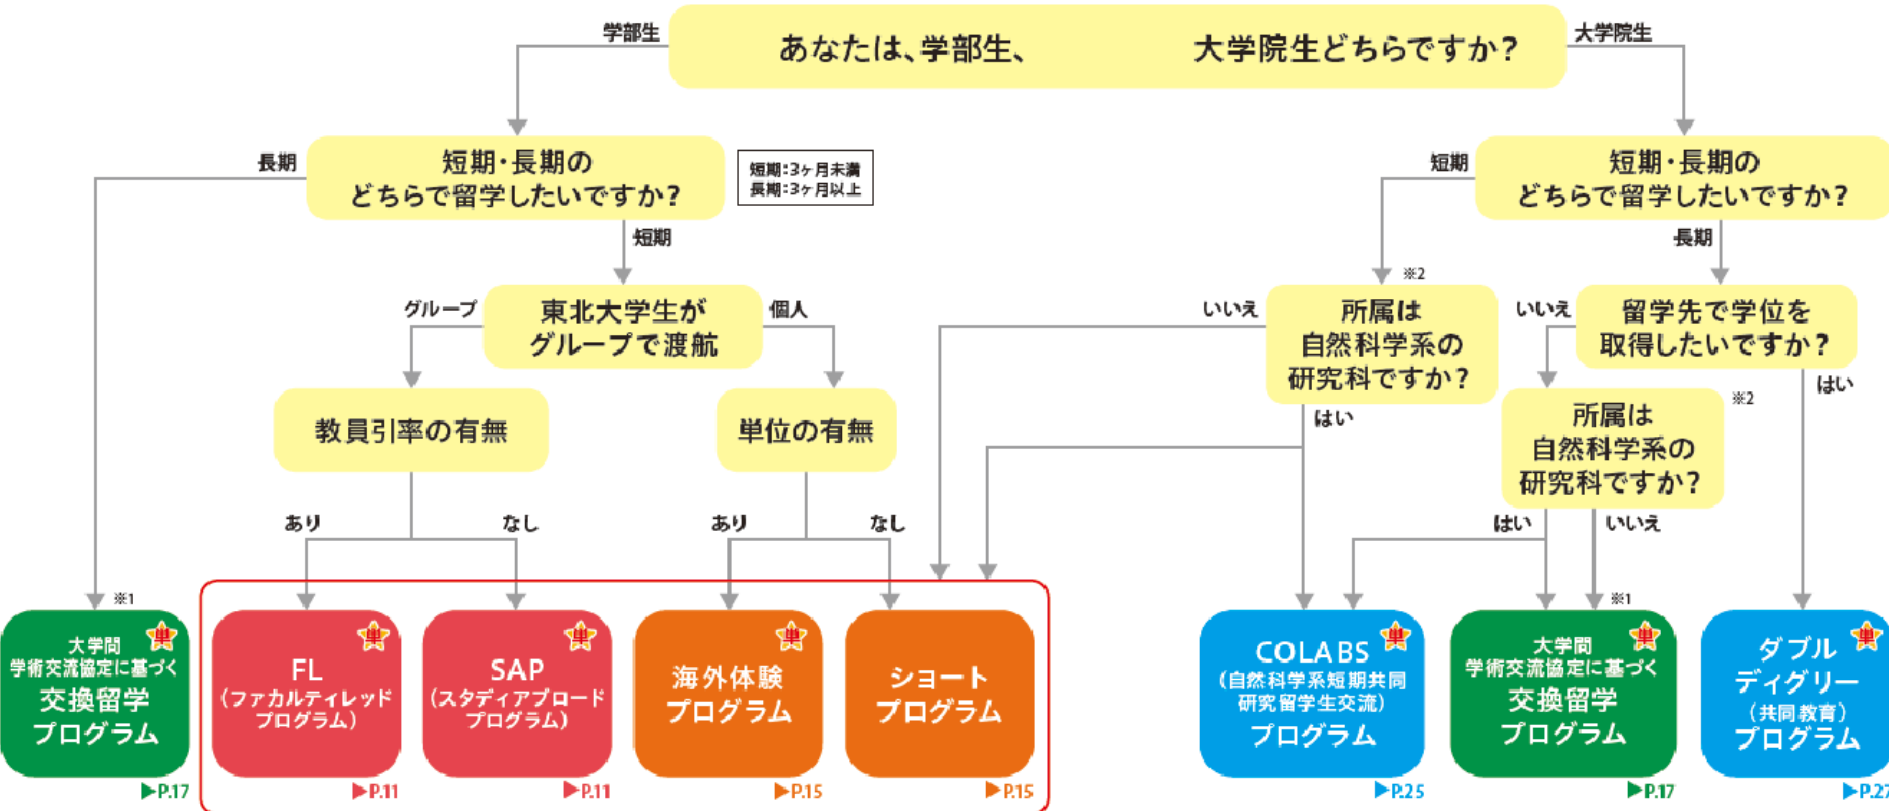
学部生

あなたは、学部生、　大学院生どちらですか？

大学院生

長期

短期・長期のどちらで留学したいですか？

短期：3ヶ月未満
長期：3ヶ月以上

短期

短期

短期・長期のどちらで留学したいですか？

長期

グループ

東北大学生がグループで渡航

個人

※2

いいえ

所属は自然科学系の研究科ですか？

いいえ

留学先で学位を取得したいですか？

はい

教員引率の有無

単位の有無

はい

※2

所属は自然科学系の研究科ですか？

あり

なし

あり

なし

はい

いいえ

※1

大学間学術交流協定に基づく交換留学プログラム

▶P.17

FL（ファカルティレッドプログラム）

▶P.11

SAP（スタディアブロードプログラム）

▶P.11

海外体験プログラム

▶P.15

ショートプログラム

▶P.15

COLABS（自然科学系短期共同研究留学生交流）プログラム

▶P.25

※1

大学間学術交流協定に基づく交換留学プログラム

▶P.17

ダブルディグリー（共同教育）プログラム

▶P.2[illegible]